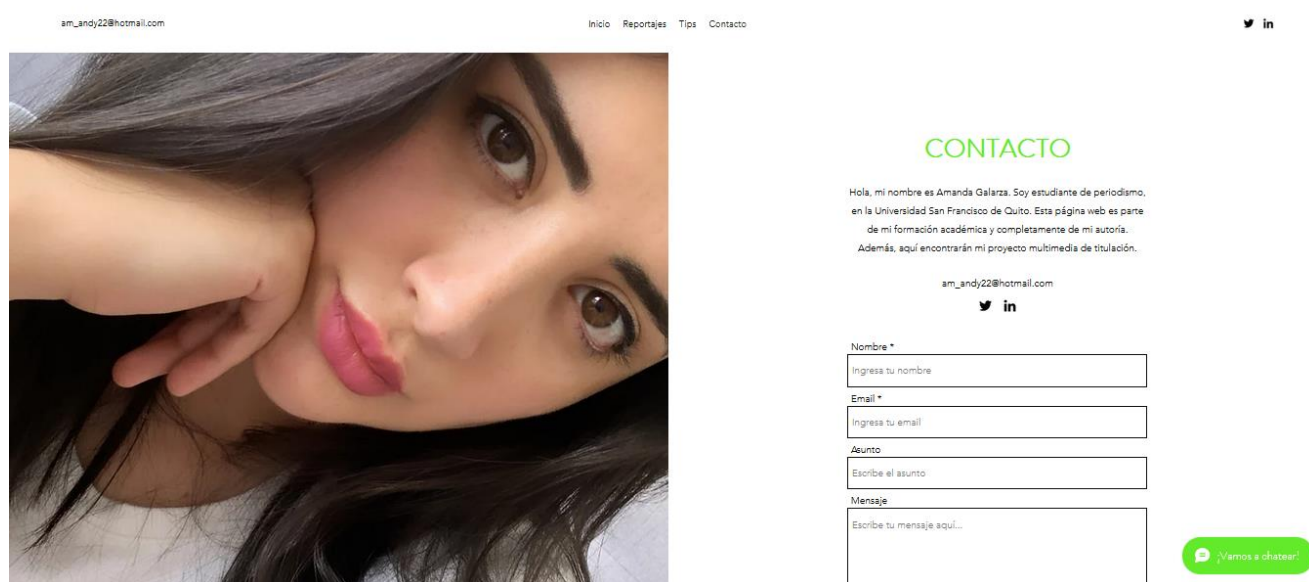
am_andy22@hotmail.com

Inicio Reportajes Tips Contacto

CONTACTO

Hola, mi nombre es Amanda Galarza. Soy estudiante de periodismo, en la Universidad San Francisco de Quito. Esta página web es parte de mi formación académica y completamente de mi autoría. Además, aquí encontrarán mi proyecto multimedia de titulación.

am_andy22@hotmail.com

Nombre *

Ingresa tu nombre

Email *

Ingresa tu email

Asunto

Escribe el asunto

Mensaje

Escribe tu mensaje aquí...

¡Vamos a chatear!